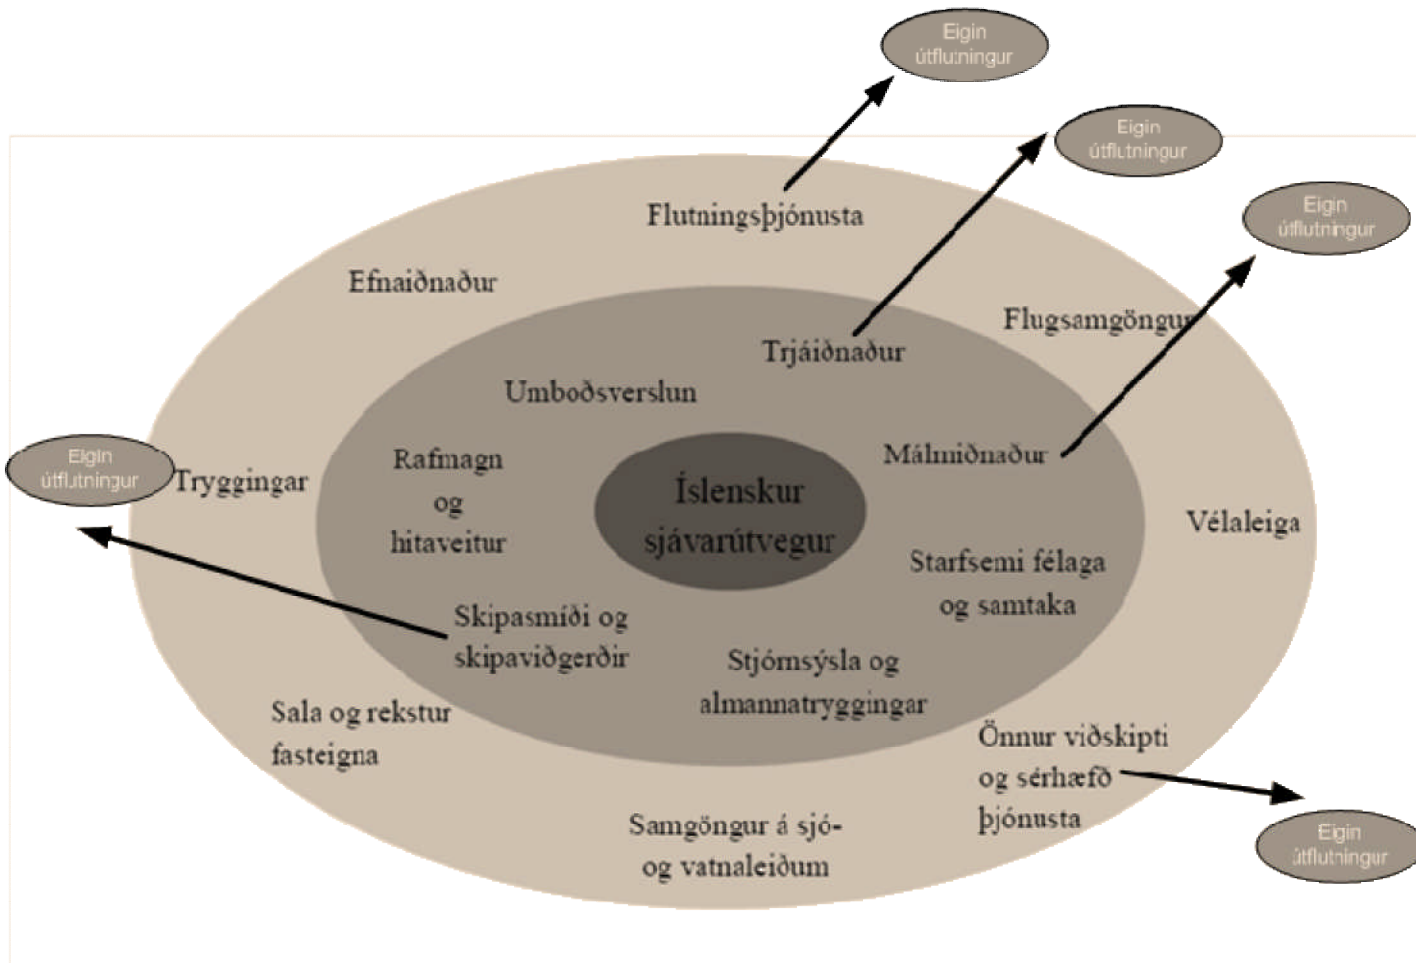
Eigin útflutningur

Eigin útflutningur

Eigin útflutningur

Flutningsþjónusta

Efnaiðnaður

Flugsamgöngur

Trjáiðnaður

Umboðsverslun

Eigin útflutningur

Tryggingar

Rafmagn og hitaveitur

Íslenskur sjávarútvegur

Málmiðnaður

Vélaleiga

Starfsemi félaga og samtaka

Skipasmíði og skipaviðgerðir

Stjórnsýsla og almannatryggingar

Sala og rekstur fasteigna

Önnur viðskipti og sérhæfð þjónusta

Samgöngur á sjó- og vatnaleiðum

Eigin útflutningur